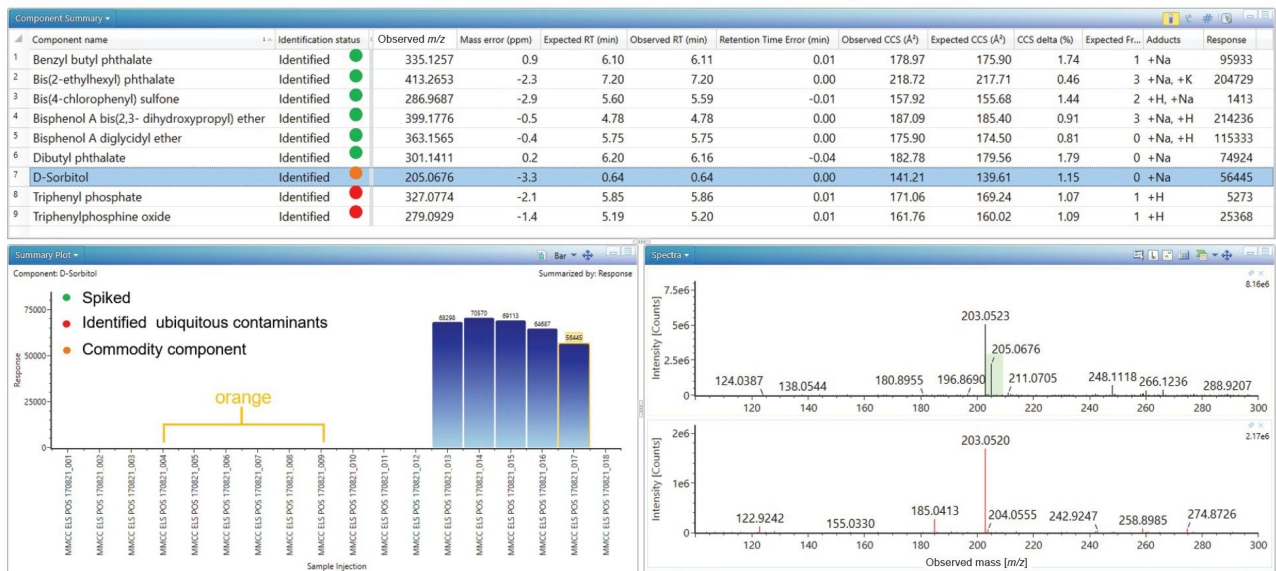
Component Summary

| | Component name | Identification status | Observed $m/z$ | Mass error (ppm) | Expected RT (min) | Observed RT (min) | Retention Time Error (min) | Observed CCS (Å²) | Expected CCS (Å²) | CCS delta (%) | Expected Fr... | Adducts | Response |
|---|---|---|---|---|---|---|---|---|---|---|---|---|---|
| 1 | Benzyl butyl phthalate | Identified | 335.1257 | 0.9 | 6.10 | 6.11 | 0.01 | 178.97 | 175.90 | 1.74 | 1 | +Na | 95933 |
| 2 | Bis(2-ethylhexyl) phthalate | Identified | 413.2653 | -2.3 | 7.20 | 7.20 | 0.00 | 218.72 | 217.71 | 0.46 | 3 | +Na, +K | 204729 |
| 3 | Bis(4-chlorophenyl) sulfone | Identified | 286.9687 | -2.9 | 5.60 | 5.59 | -0.01 | 157.92 | 155.68 | 1.44 | 2 | +H, +Na | 1413 |
| 4 | Bisphenol A bis(2,3- dihydroxypropyl) ether | Identified | 399.1776 | -0.5 | 4.78 | 4.78 | 0.00 | 187.09 | 185.40 | 0.91 | 3 | +Na, +H | 214236 |
| 5 | Bisphenol A diglycidyl ether | Identified | 363.1565 | -0.4 | 5.75 | 5.75 | 0.00 | 175.90 | 174.50 | 0.81 | 0 | +Na, +H | 115333 |
| 6 | Dibutyl phthalate | Identified | 301.1411 | 0.2 | 6.20 | 6.16 | -0.04 | 182.78 | 179.56 | 1.79 | 0 | +Na | 74924 |
| 7 | D-Sorbitol | Identified | 205.0676 | -3.3 | 0.64 | 0.64 | 0.00 | 141.21 | 139.61 | 1.15 | 0 | +Na | 56445 |
| 8 | Triphenyl phosphate | Identified | 327.0774 | -2.1 | 5.85 | 5.86 | 0.01 | 171.06 | 169.24 | 1.07 | 1 | +H | 5273 |
| 9 | Triphenylphosphine oxide | Identified | 279.0929 | -1.4 | 5.19 | 5.20 | 0.01 | 161.76 | 160.02 | 1.09 | 1 | +H | 25368 |

Summary Plot
Bar
Component: D-Sorbitol
Summarized by: Response
Spiked
Identified ubiquitous contaminants
Commodity component
orange
Response
75000
50000
25000
0
68298 70570 69113 64687 56445
MMCC ELS POS 170821_001
MMCC ELS POS 170821_002
MMCC ELS POS 170821_003
MMCC ELS POS 170821_004
MMCC ELS POS 170821_005
MMCC ELS POS 170821_006
MMCC ELS POS 170821_007
MMCC ELS POS 170821_008
MMCC ELS POS 170821_009
MMCC ELS POS 170821_010
MMCC ELS POS 170821_011
MMCC ELS POS 170821_012
MMCC ELS POS 170821_013
MMCC ELS POS 170821_014
MMCC ELS POS 170821_015
MMCC ELS POS 170821_016
MMCC ELS POS 170821_017
MMCC ELS POS 170821_018
Sample Injection

Spectra
8.16e6
Intensity [Counts]
7.5e6
5e6
2.5e6
0
203.0523
205.0676
124.0387 138.0544 180.8955 196.8690 211.0705 248.1118 266.1236 288.9207
120 140 160 180 200 220 240 260 280 300
2.17e6
Intensity [Counts]
2e6
1e6
0
203.0520
122.9242 155.0330 185.0413 204.0555 242.9247 258.8985 274.8726
120 140 160 180 200 220 240 260 280 300
Observed mass [$m/z$]